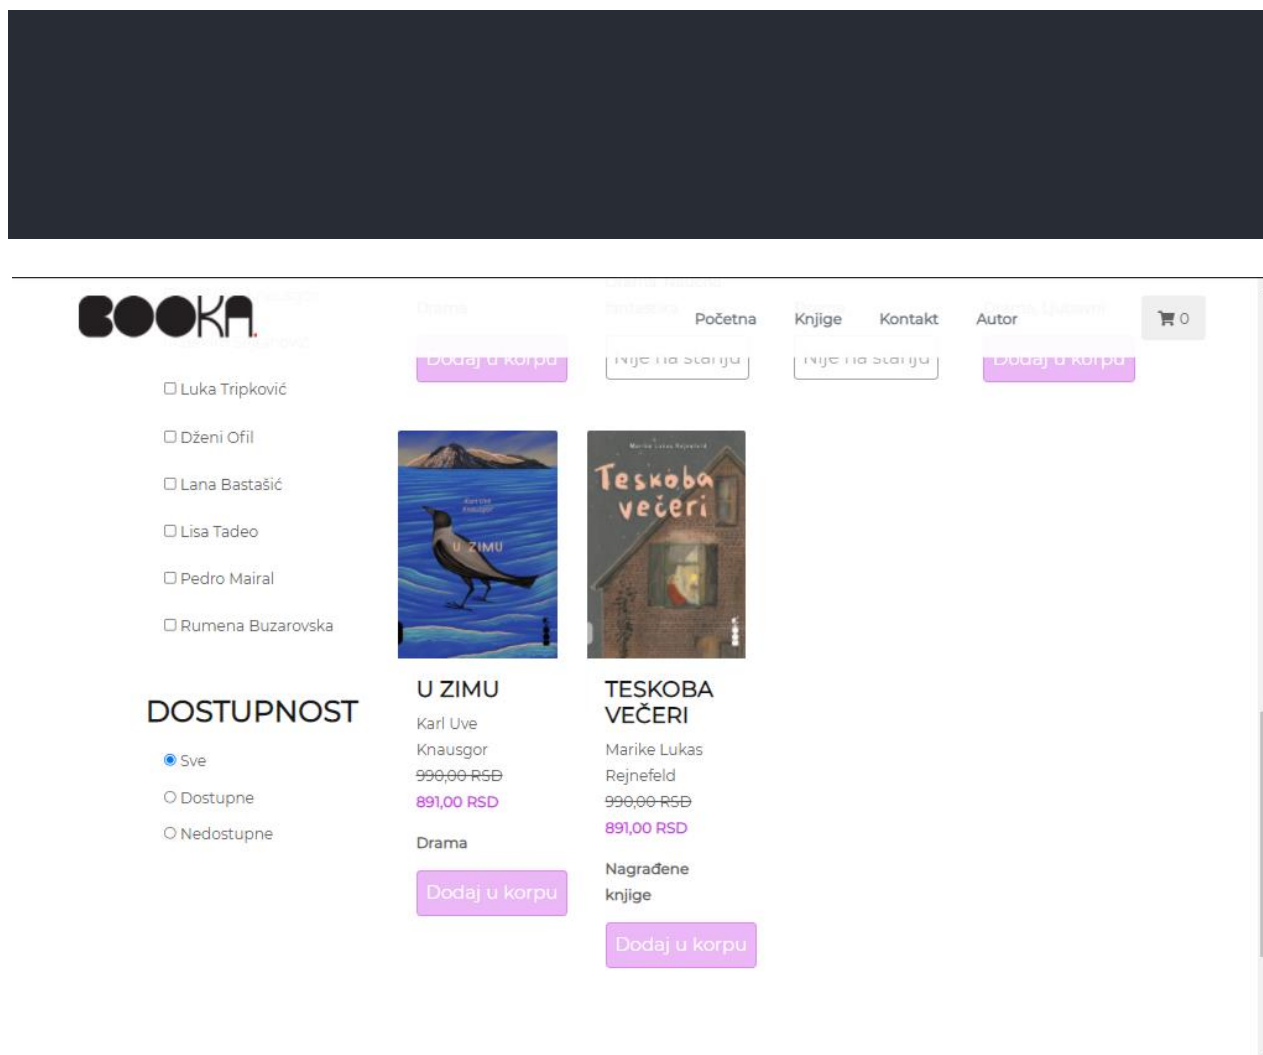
BOOKA.

Početna Knjige Kontakt Autor

0

Drama

Dodaj u korpu

Nije na stanju

Nije na stanju

Dodaj u korpu

☐ Luka Tripković

☐ Dženi Ofil

☐ Lana Bastašić

☐ Lisa Tadeo

☐ Pedro Mairal

☐ Rumena Buzarovska

DOSTUPNOST

Sve

Dostupne

Nedostupne

Karl Uve Knausgor

U ZIMU

Marike Lukas Rejnefeld

Teskoba večeri

U ZIMU

Karl Uve Knausgor

~~990,00 RSD~~

891,00 RSD

Drama

Dodaj u korpu

TESKOBA VEČERI

Marike Lukas Rejnefeld

~~990,00 RSD~~

891,00 RSD

Nagrađene knjige

Dodaj u korpu